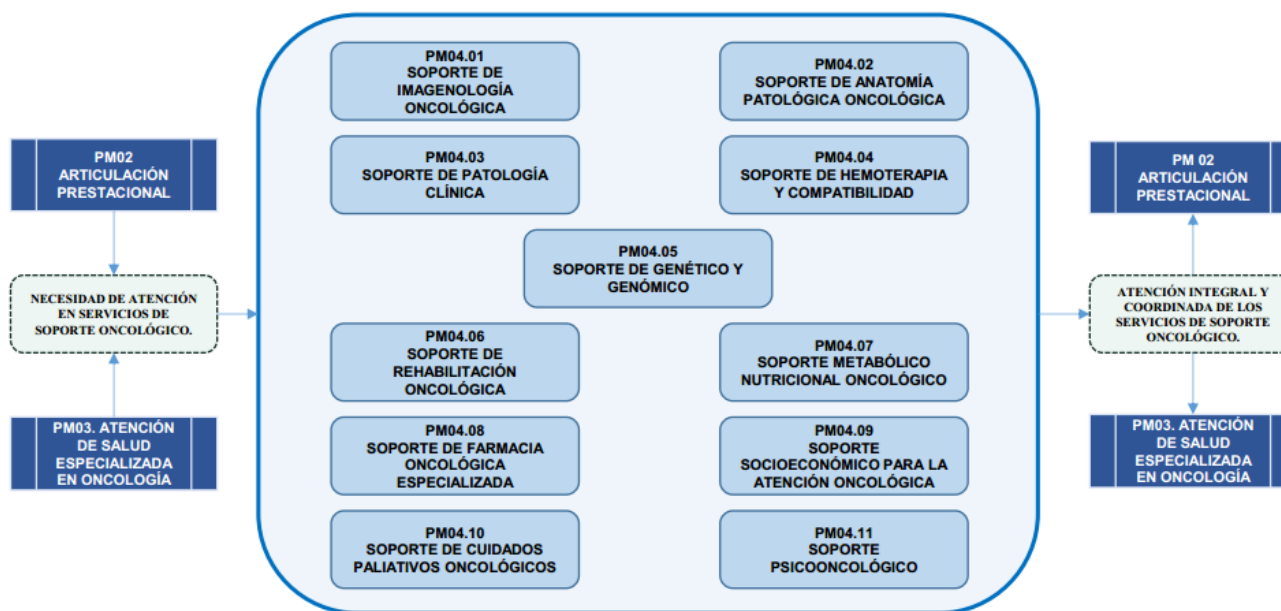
PM02
ARTICULACIÓN
PRESTACIONAL

NECESIDAD DE ATENCIÓN EN SERVICIOS DE SOPORTE ONCOLÓGICO.

PM03. ATENCIÓN DE SALUD ESPECIALIZADA EN ONCOLOGÍA

PM04.01
SOPORTE DE IMAGENOLOGÍA ONCOLÓGICA

PM04.02
SOPORTE DE ANATOMÍA PATOLÓGICA ONCOLÓGICA

PM04.03
SOPORTE DE PATOLOGÍA CLÍNICA

PM04.04
SOPORTE DE HEMOTERAPIA Y COMPATIBILIDAD

PM04.05
SOPORTE DE GENÉTICO Y GENÓMICO

PM04.06
SOPORTE DE REHABILITACIÓN ONCOLÓGICA

PM04.07
SOPORTE METABÓLICO NUTRICIONAL ONCOLÓGICO

PM04.08
SOPORTE DE FARMACIA ONCOLÓGICA ESPECIALIZADA

PM04.09
SOPORTE SOCIOECONÓMICO PARA LA ATENCIÓN ONCOLÓGICA

PM04.10
SOPORTE DE CUIDADOS PALIATIVOS ONCOLÓGICOS

PM04.11
SOPORTE PSICOONCOLÓGICO

PM 02
ARTICULACIÓN
PRESTACIONAL

ATENCIÓN INTEGRAL Y COORDINADA DE LOS SERVICIOS DE SOPORTE ONCOLÓGICO.

PM03. ATENCIÓN DE SALUD ESPECIALIZADA EN ONCOLOGÍA